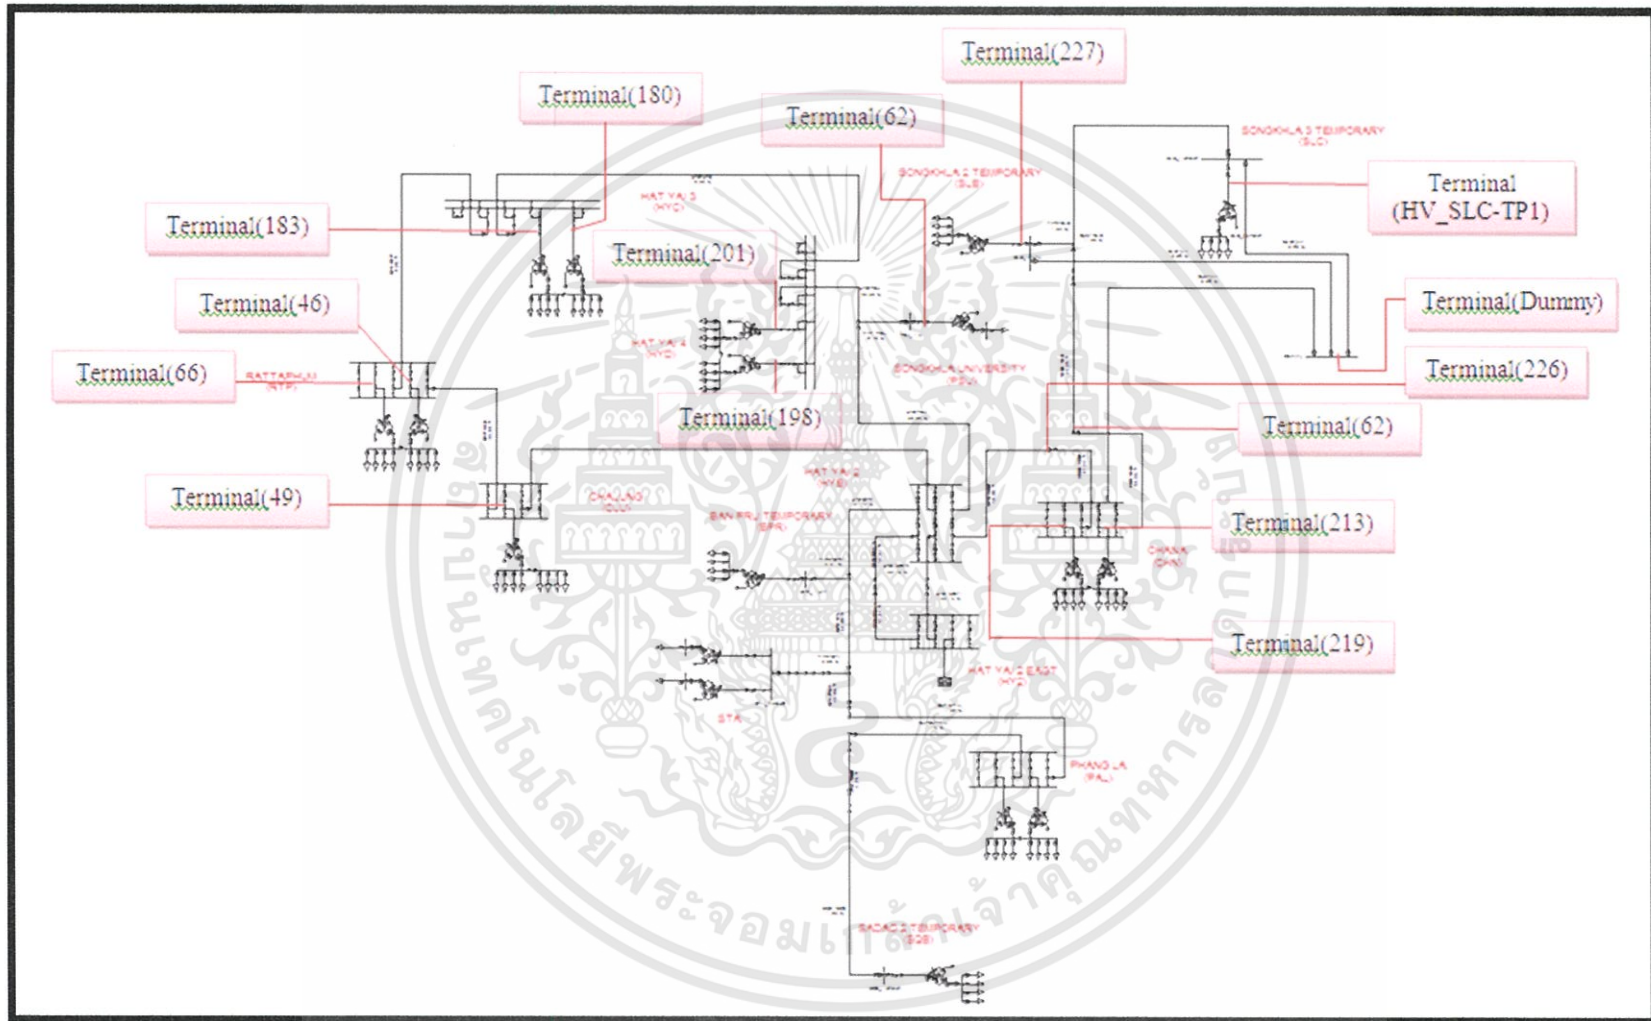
Terminal(227)

Terminal(180)

Terminal(62)

SONGKHLA 3 TEMPORARY (SLC)

Terminal (HV_SLC-TP1)

HAT YAI 3 (HYC)

SONGKHLA 2 TEMPORARY (SLB)

Terminal(183)

Terminal(201)

Terminal(46)

Terminal(Dummy)

HAT YAI 4 (HYD)

Terminal(66)

RATTAPHUM (RTP)

SONGKHLA UNIVERSITY (PSU)

Terminal(226)

Terminal(198)

Terminal(62)

HAT YAI 2 (HYB)

Terminal(49)

CHALUNG (CLU)

BAN PRU TEMPORARY (BPR)

Terminal(213)

CHANA (CHN)

Terminal(219)

HAT YAI 2 EAST (HYA)

STA

PHANG LA (PAL)

SADAO 2 TEMPORARY (SDB)

สถาบันเทคโนโลยีพระจอมเกล้าเจ้าคุณทหารลาดกระบัง